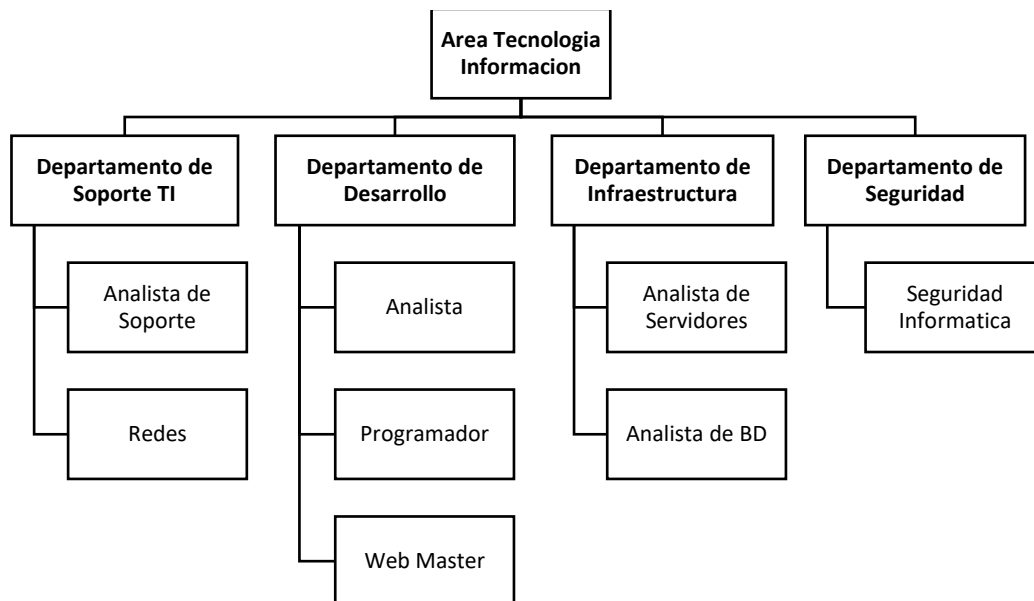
Area Tecnologia Informacion

Departamento de Soporte TI

Analista de Soporte

Redes

Departamento de Desarrollo

Analista

Programador

Web Master

Departamento de Infraestructura

Analista de Servidores

Analista de BD

Departamento de Seguridad

Seguridad Informatica